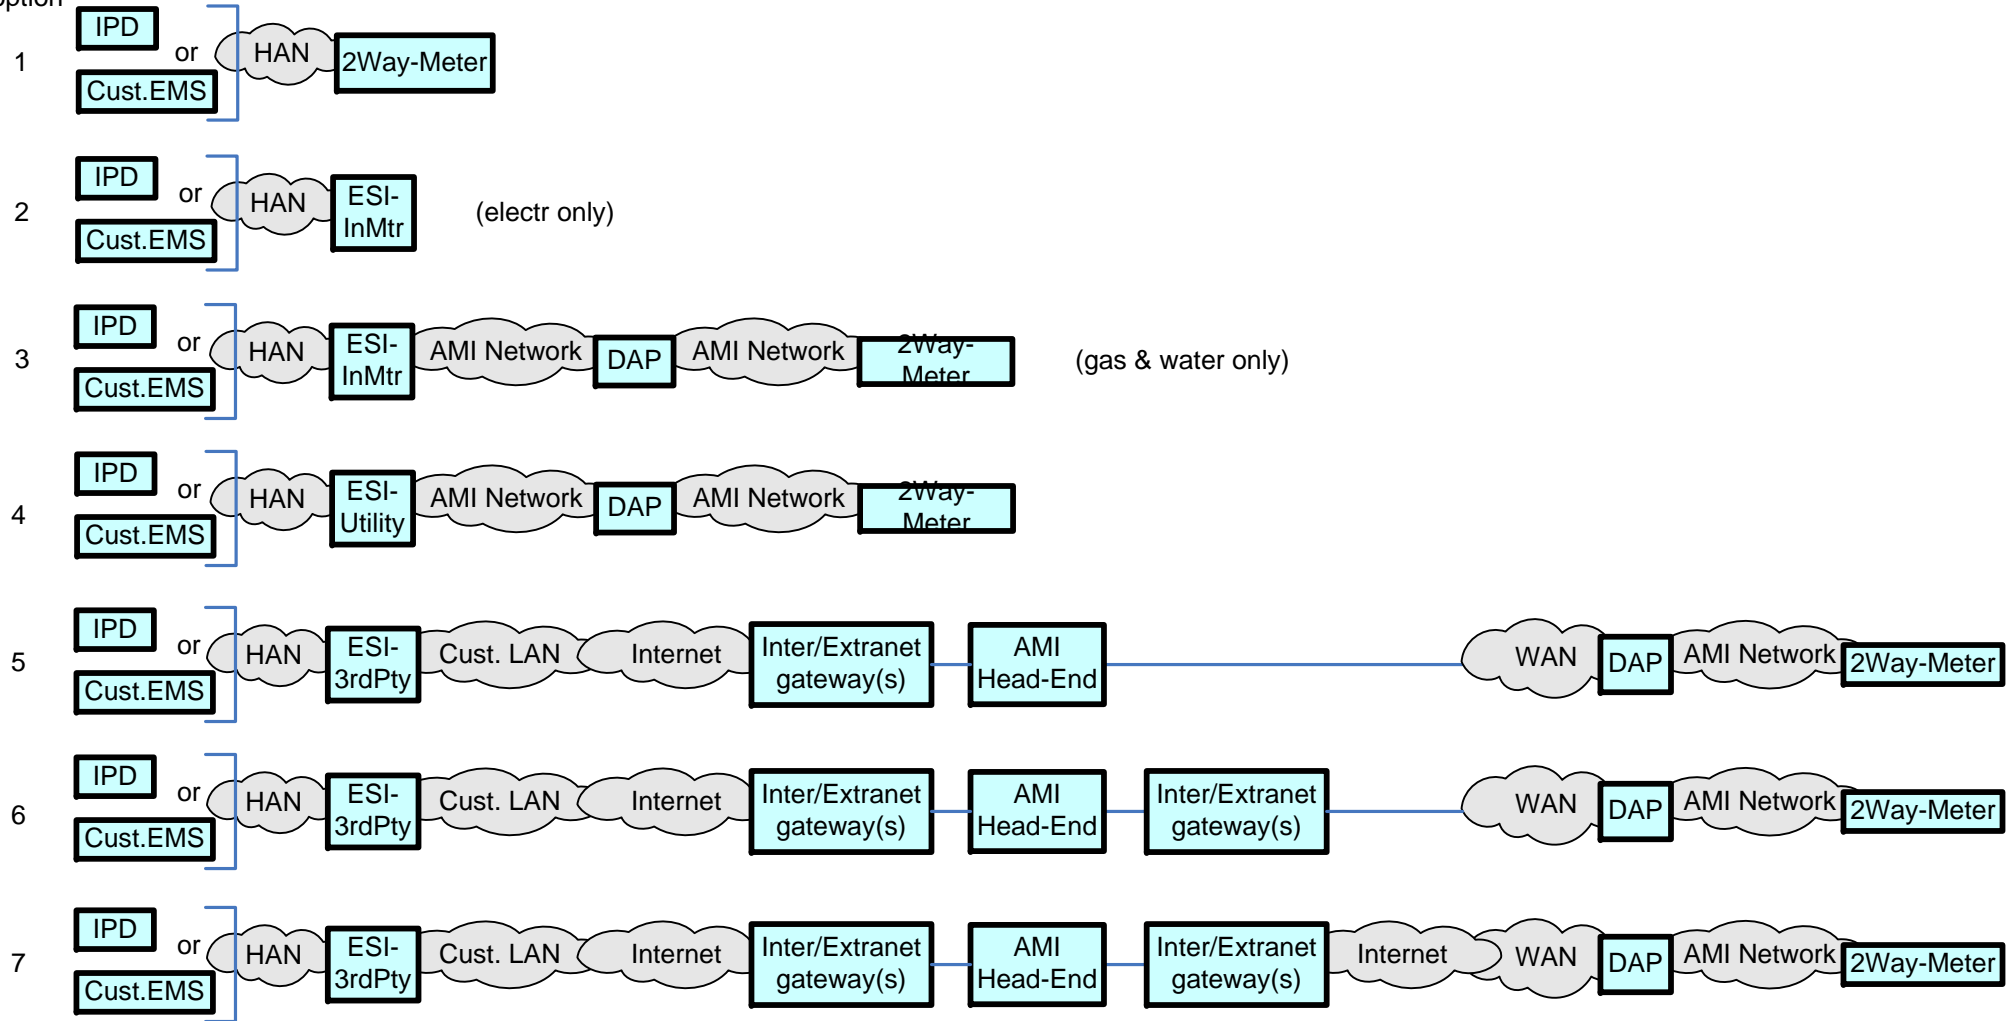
ption

1 IPD or Cust.EMS HAN 2Way-Meter

2 IPD or Cust.EMS HAN ESI-InMtr (electr only)

3 IPD or Cust.EMS HAN ESI-InMtr AMI Network DAP AMI Network 2Way-Meter (gas & water only)

4 IPD or Cust.EMS HAN ESI-Utility AMI Network DAP AMI Network 2Way-Meter

5 IPD or Cust.EMS HAN ESI-3rdPty Cust. LAN Internet Inter/Extranet gateway(s) AMI Head-End WAN DAP AMI Network 2Way-Meter

6 IPD or Cust.EMS HAN ESI-3rdPty Cust. LAN Internet Inter/Extranet gateway(s) AMI Head-End Inter/Extranet gateway(s) WAN DAP AMI Network 2Way-Meter

7 IPD or Cust.EMS HAN ESI-3rdPty Cust. LAN Internet Inter/Extranet gateway(s) AMI Head-End Inter/Extranet gateway(s) Internet WAN DAP AMI Network 2Way-Meter